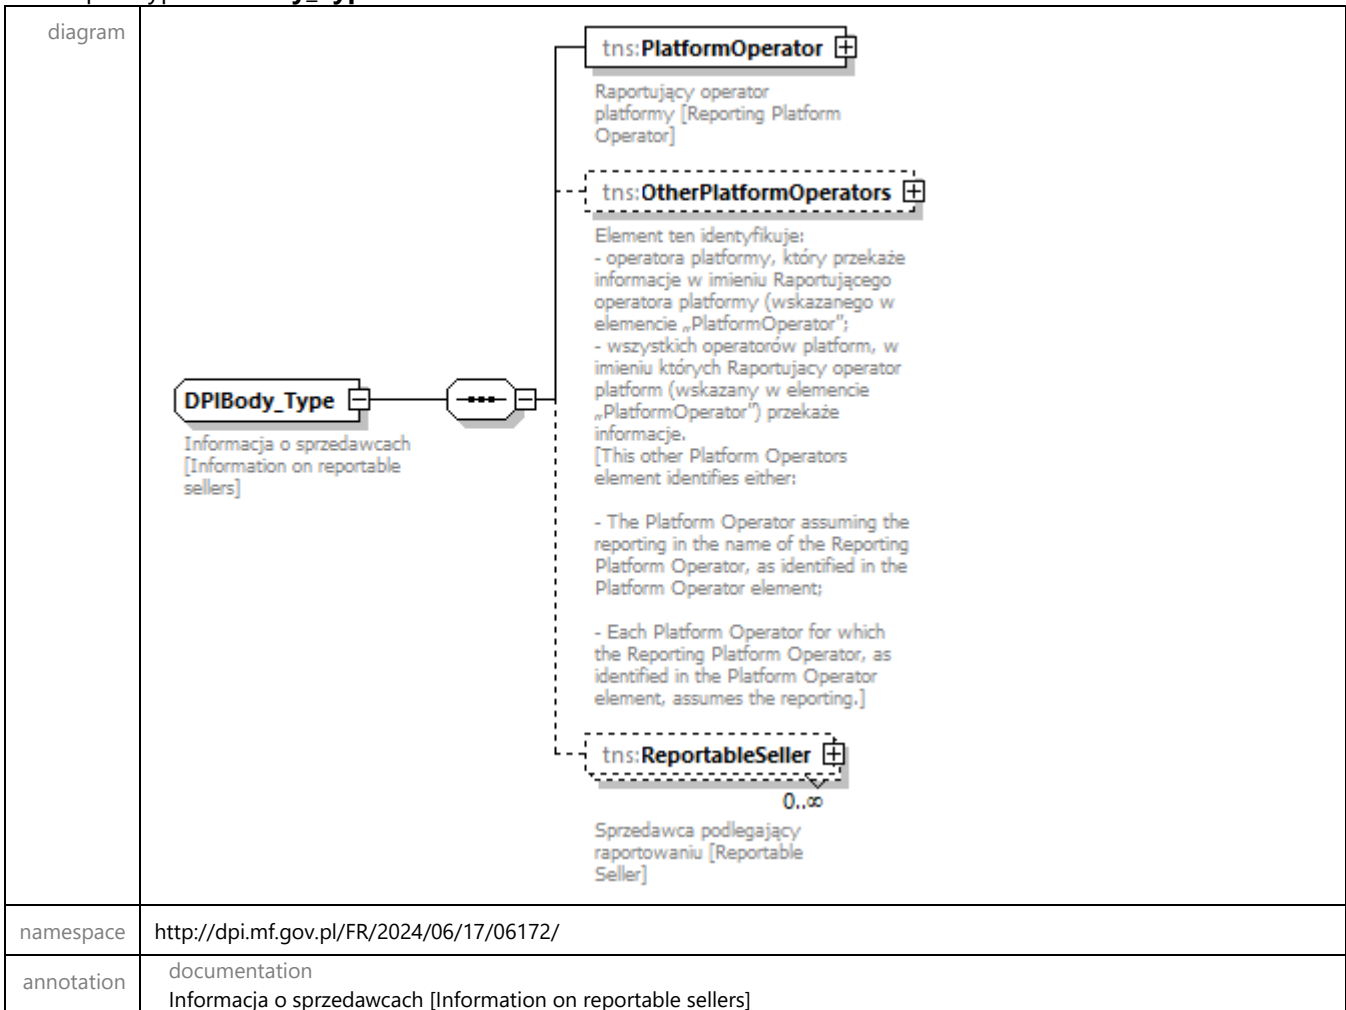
| diagram | tns:PlatformOperator<br>Raportujący operator platformy [Reporting Platform Operator]<br><br>tns:OtherPlatformOperators<br>Element ten identyfikuje:<br>- operatora platformy, który przekaże informacje w imieniu Raportującego operatora platformy (wskazanego w elemencie „PlatformOperator";<br>- wszystkich operatorów platform, w imieniu których Raportujacy operator platform (wskazany w elemencie „PlatformOperator") przekaże informacje.<br>[This other Platform Operators element identifies either:<br><br>- The Platform Operator assuming the reporting in the name of the Reporting Platform Operator, as identified in the Platform Operator element;<br><br>- Each Platform Operator for which the Reporting Platform Operator, as identified in the Platform Operator element, assumes the reporting.]<br><br>DPIBody_Type<br>Informacja o sprzedawcach [Information on reportable sellers]<br><br>tns:ReportableSeller<br>0..∞<br>Sprzedawca podlegający raportowaniu [Reportable Seller] |
|---|---|
| namespace | http://dpi.mf.gov.pl/FR/2024/06/17/06172/ |
| annotation | documentation<br>Informacja o sprzedawcach [Information on reportable sellers] |